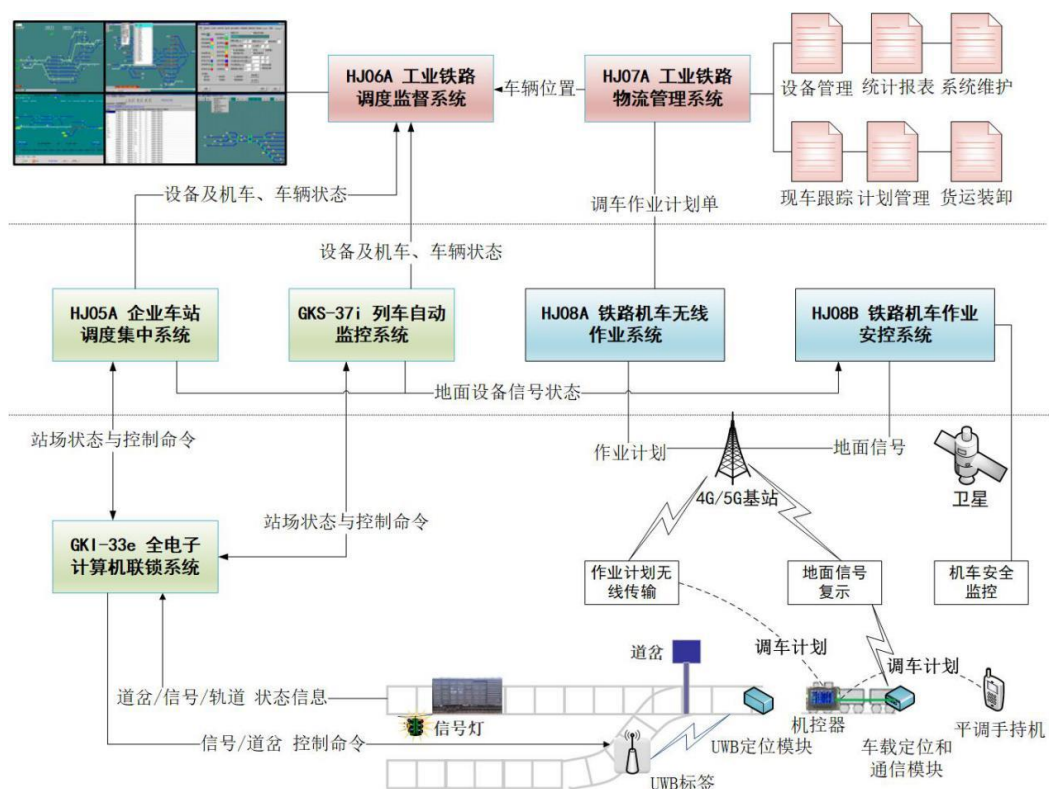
HJ06A 工业铁路调度监督系统

车辆位置

HJ07A 工业铁路物流管理系统

设备管理 统计报表 系统维护

现车跟踪 计划管理 货运装卸

设备及机车、车辆状态

调车作业计划单

设备及机车、车辆状态

HJ05A 企业车站调度集中系统

GKS-37i 列车自动监控系统

HJ08A 铁路机车无线作业系统

HJ08B 铁路机车作业安控系统

地面设备信号状态

站场状态与控制命令

作业计划

地面信号

4G/5G基站

卫星

站场状态与控制命令

GKI-33e 全电子计算机联锁系统

作业计划无线传输

地面信号复示

机车安全监控

道岔

调车计划

调车计划

道岔/信号/轨道 状态信息

机控器

信号灯

平调手持机

信号/道岔 控制命令

UWB定位模块

车载定位和通信模块

UWB标签